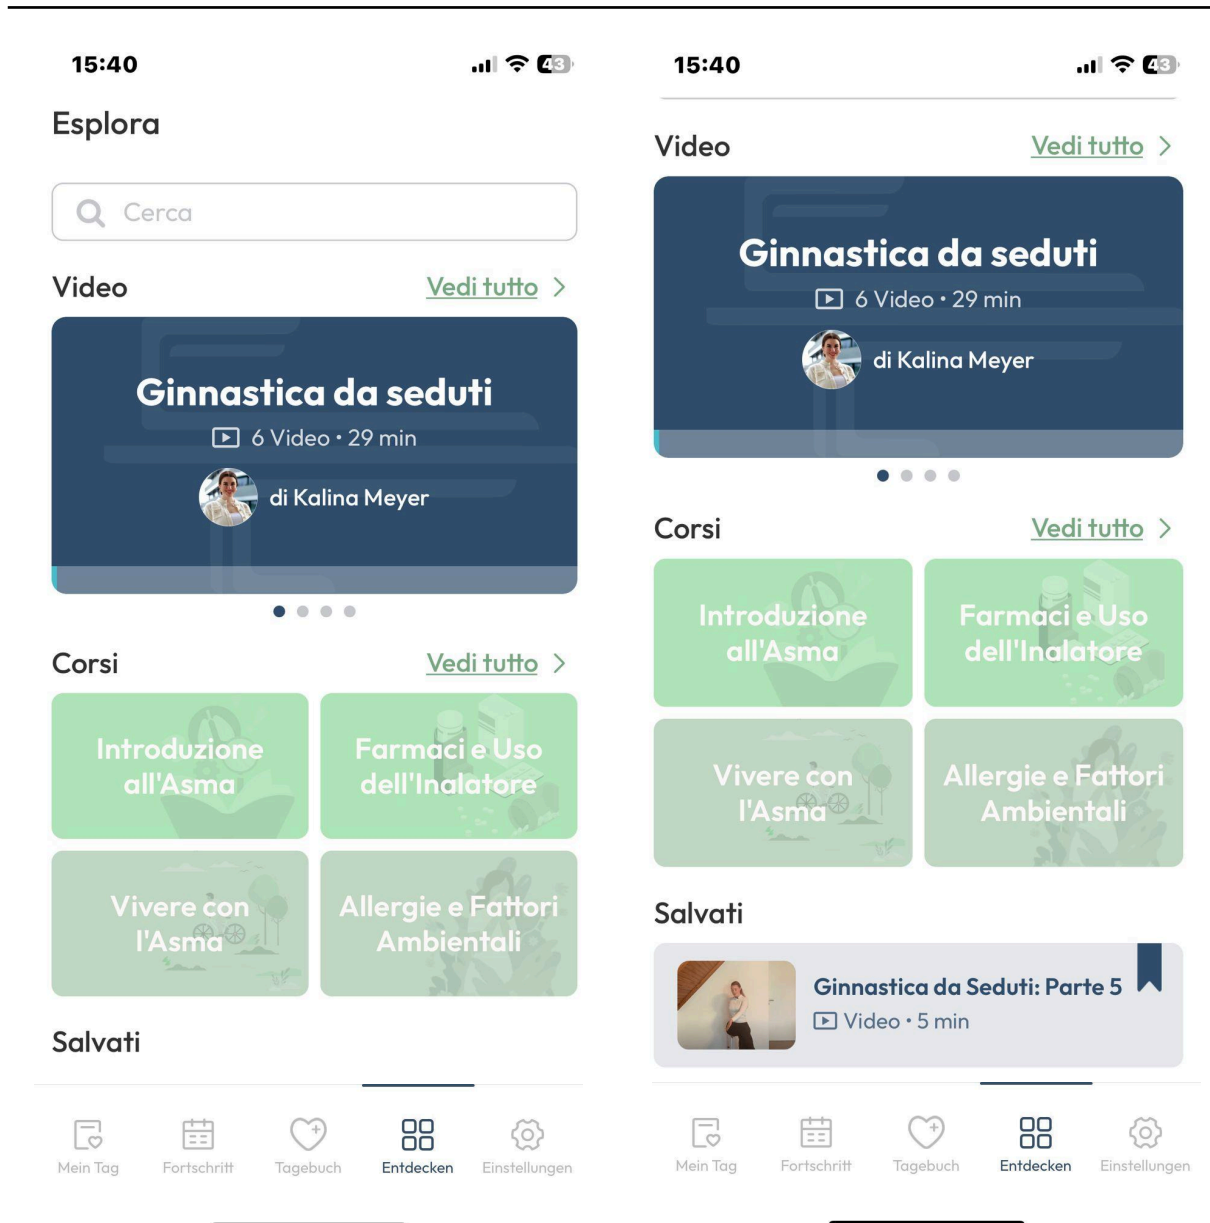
15:40

43

Esplora

Cerca

Video

Vedi tutto >

Ginnastica da seduti

6 Video • 29 min

di Kalina Meyer

Corsi

Vedi tutto >

Introduzione all'Asma

Farmaci e Uso dell'Inalatore

Vivere con l'Asma

Allergie e Fattori Ambientali

Salvati

Mein Tag

Fortschritt

Tagebuch

Entdecken

Einstellungen

15:40

43

Video

Vedi tutto >

Ginnastica da seduti

6 Video • 29 min

di Kalina Meyer

Corsi

Vedi tutto >

Introduzione all'Asma

Farmaci e Uso dell'Inalatore

Vivere con l'Asma

Allergie e Fattori Ambientali

Salvati

Ginnastica da Seduti: Parte 5

Video • 5 min

Mein Tag

Fortschritt

Tagebuch

Entdecken

Einstellungen